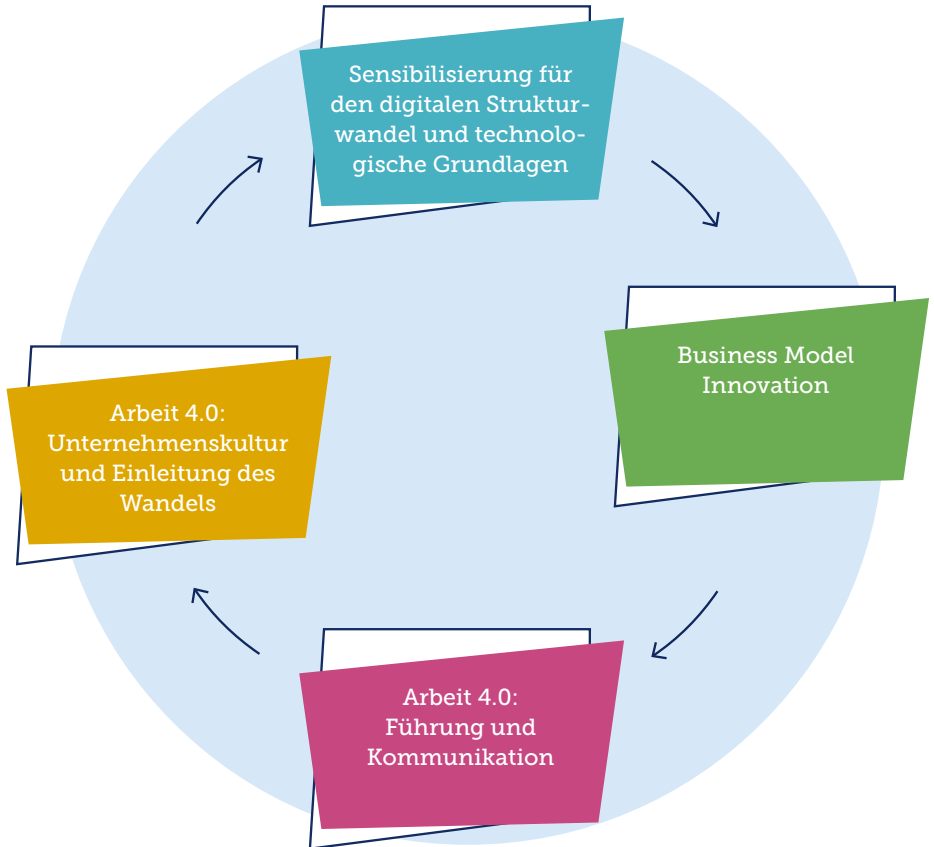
Sensibilisierung für den digitalen Strukturwandel und technologische Grundlagen

Business Model Innovation

Arbeit 4.0: Führung und Kommunikation

Arbeit 4.0: Unternehmenskultur und Einleitung des Wandels